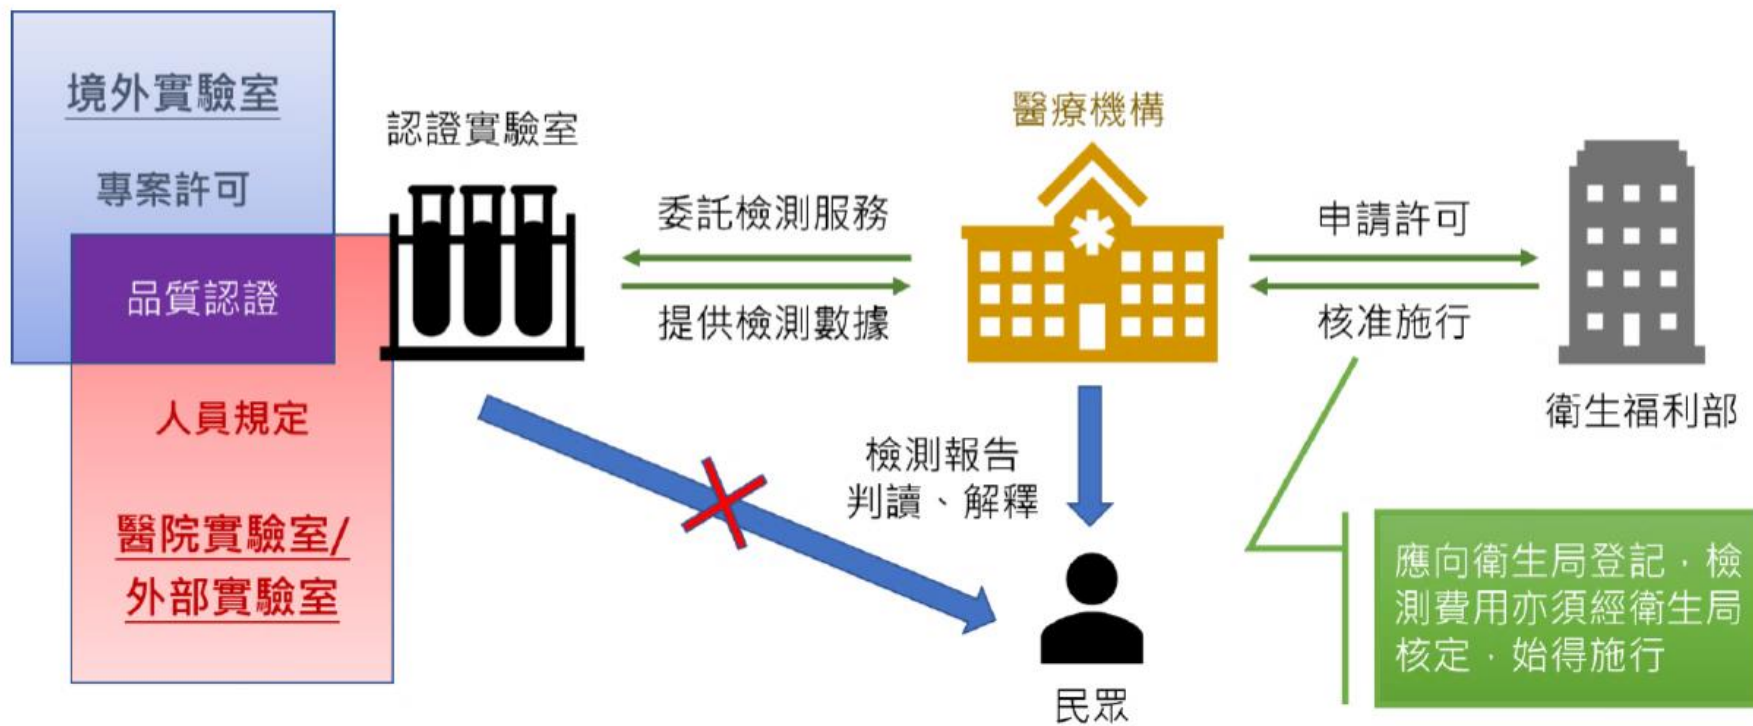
境外實驗室

專案許可

品質認證

人員規定

醫院實驗室/
外部實驗室

認證實驗室

委託檢測服務

提供檢測數據

醫療機構

申請許可

核准施行

衛生福利部

檢測報告
判讀、解釋

民眾

應向衛生局登記，檢測費用亦須經衛生局核定，始得施行